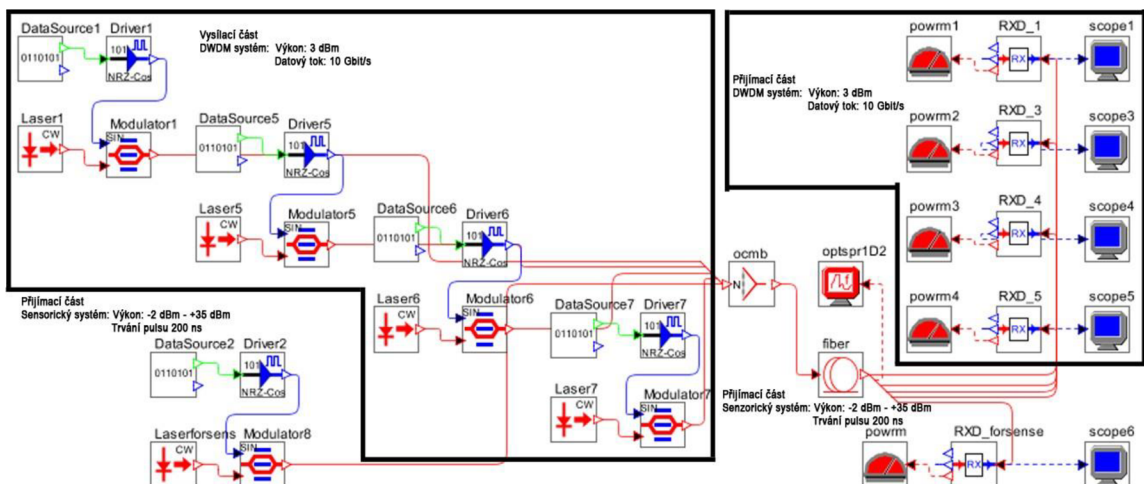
DataSource1
0110101
Driver1
101
NRZ-Cos
Vysílací část
DWDM systém: Výkon: 3 dBm
Datový tok: 10 Gbit/s
Laser1
CW
Modulator1
SIN
DataSource5
0110101
Driver5
101
NRZ-Cos
Laser5
CW
Modulator5
SIN
DataSource6
0110101
Driver6
101
NRZ-Cos
Přijímací část
Sensorický systém: Výkon: -2 dBm - +35 dBm
Trvání pulsu 200 ns
Laser6
CW
Modulator6
SIN
DataSource7
0110101
Driver7
101
NRZ-Cos
DataSource2
0110101
Driver2
101
NRZ-Cos
Laser7
CW
Modulator7
SIN
Laserforsens
CW
Modulator8
SIN
powrm1
RXD_1
RX
scope1
Přijímací část
DWDM systém: Výkon: 3 dBm
Datový tok: 10 Gbit/s
powrm2
RXD_3
RX
scope3
powrm3
RXD_4
RX
scope4
ocmb
N
optspr1D2
powrm4
RXD_5
RX
scope5
fiber
Přijímací část
Senzorický systém: Výkon: -2 dBm - +35 dBm
Trvání pulsu 200 ns
powrm
RXD_forsense
RX
scope6